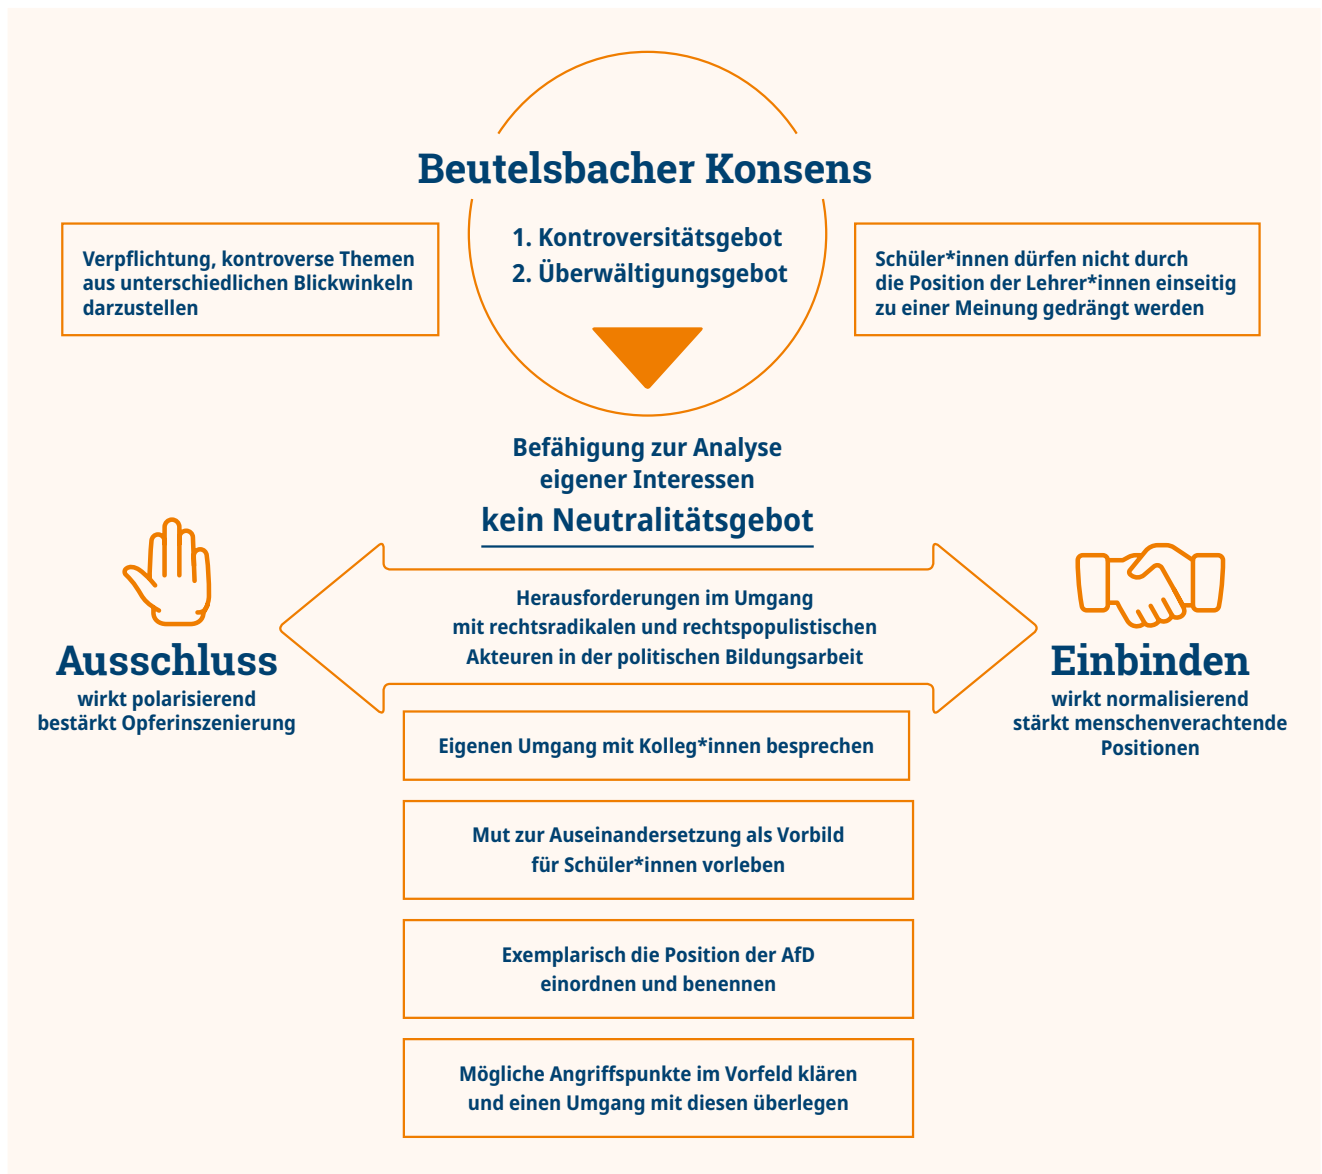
Beutelsbacher Konsens

Verpflichtung, kontroverse Themen aus unterschiedlichen Blickwinkeln darzustellen

1. Kontroversitätsgebot
2. Überwältigungsgebot

Schüler*innen dürfen nicht durch die Position der Lehrer*innen einseitig zu einer Meinung gedrängt werden

Befähigung zur Analyse eigener Interessen

kein Neutralitätsgebot

Ausschluss
wirkt polarisierend
bestärkt Opferinszenierung

Herausforderungen im Umgang mit rechtsradikalen und rechtspopulistischen Akteuren in der politischen Bildungsarbeit

Einbinden
wirkt normalisierend
stärkt menschenverachtende Positionen

Eigenen Umgang mit Kolleg*innen besprechen

Mut zur Auseinandersetzung als Vorbild für Schüler*innen vorleben

Exemplarisch die Position der AfD einordnen und benennen

Mögliche Angriffspunkte im Vorfeld klären und einen Umgang mit diesen überlegen